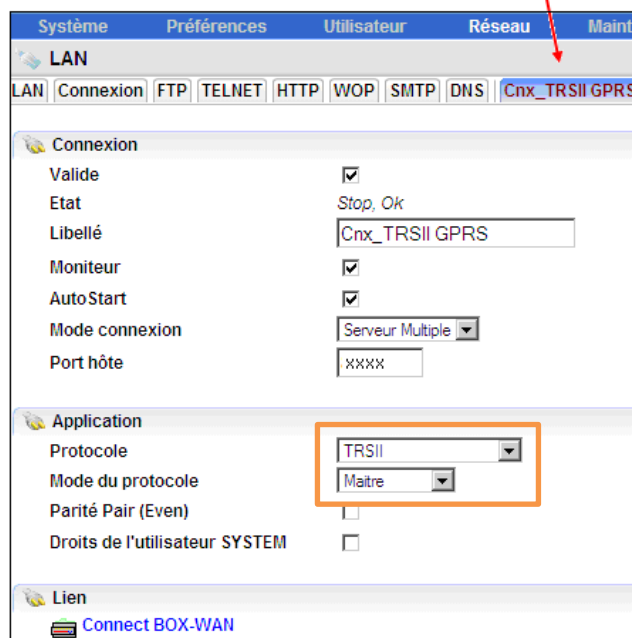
Système Préférences Utilisateur Réseau Maint

LAN

LAN | Connexion | FTP | TELNET | HTTP | WOP | SMTP | DNS | Cnx_TRSII GPRS

Connexion

| | |
|---|---|
| Valide | ☑ |
| Etat | Stop, Ok |
| Libellé | Cnx_TRSII GPRS |
| Moniteur | ☑ |
| AutoStart | ☑ |
| Mode connexion | Serveur Multiple |
| Port hôte | xxxx |

Application

| | |
|---|---|
| Protocole | TRSII |
| Mode du protocole | Maitre |
| Parité Pair (Even) | ☐ |
| Droits de l'utilisateur SYSTEM | ☐ |

Lien

Connect BOX-WAN